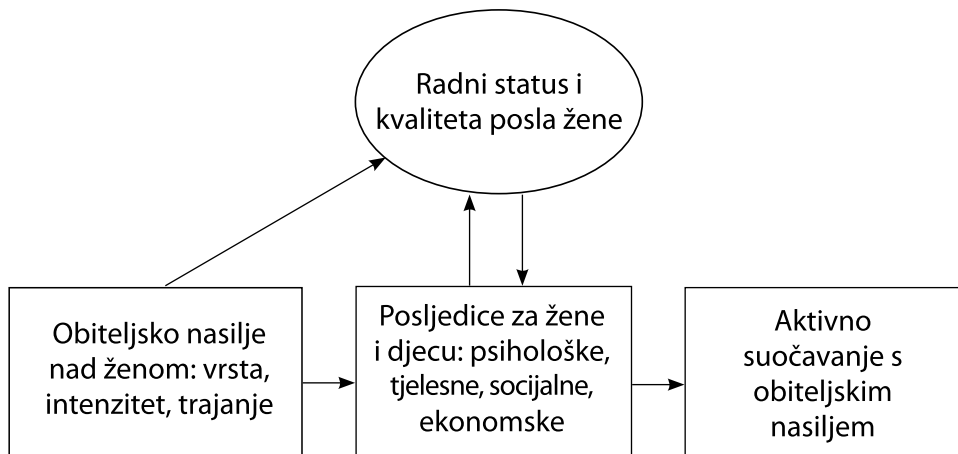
Radni status i kvaliteta posla žene

Obiteljsko nasilje nad ženom: vrsta, intenzitet, trajanje

Posljedice za žene i djecu: psihološke, tjelesne, socijalne, ekonomske

Aktivno suočavanje s obiteljskim nasiljem